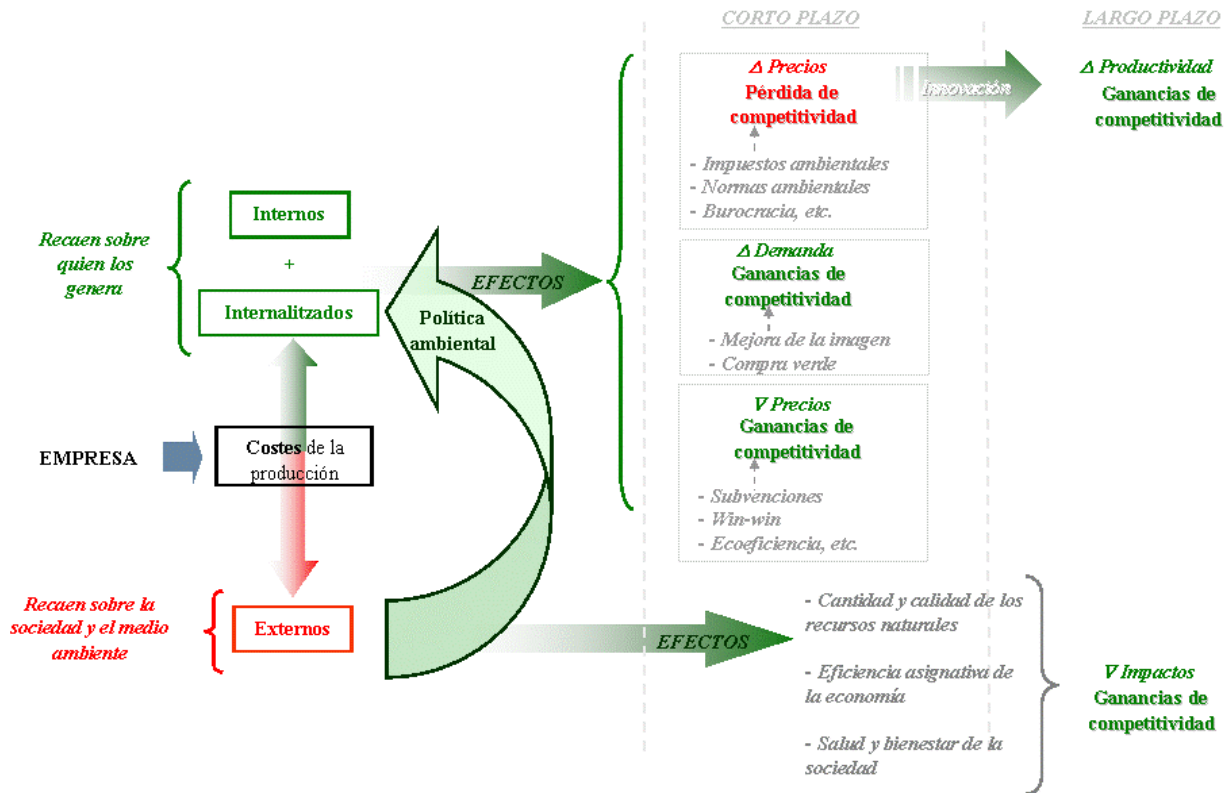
CORTO PLAZO

LARGO PLAZO

Δ Precios
Pérdida de competitividad

- Impuestos ambientales
- Normas ambientales
- Burocracia, etc.

Innovación

Δ Productividad
Ganancias de competitividad

Recaen sobre quien los genera

Internos
+
Internalitzados

EFECTOS

Política ambiental

Δ Demanda
Ganancias de competitividad

- Mejora de la imagen
- Compra verde

EMPRESA

Costes de la producción

V Precios
Ganancias de competitividad

- Subvenciones
- Win-win
- Ecoeficiencia, etc.

Recaen sobre la sociedad y el medio ambiente

Externos

EFECTOS

- Cantidad y calidad de los recursos naturales

- Eficiencia asignativa de la economía

- Salud y bienestar de la sociedad

V Impactos
Ganancias de competitividad